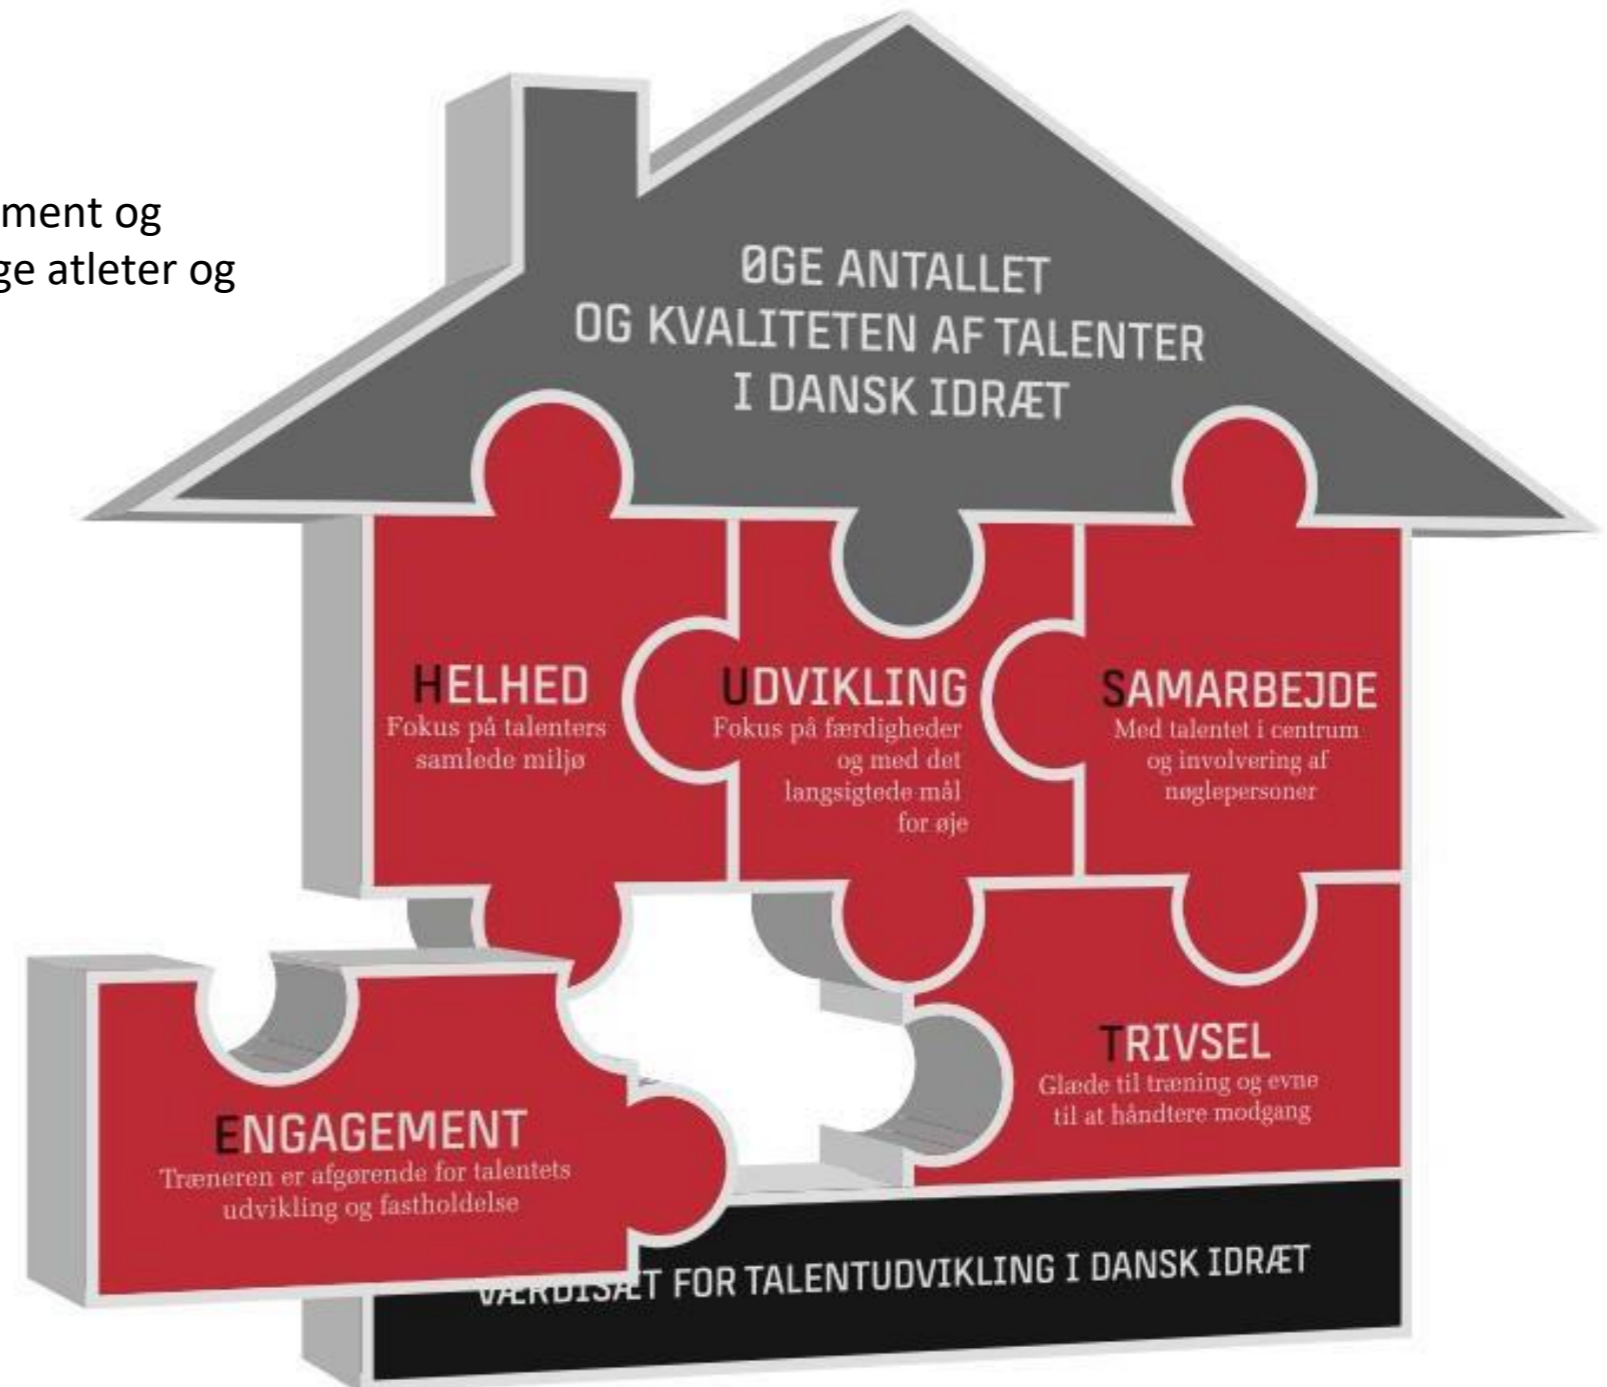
ment og
ge atleter og

ØGE ANTALLET
OG KVALITETEN AF TALENTER
I DANSK IDRÆT

HELHED
Fokus på talenters samlede miljø

UDVIKLING
Fokus på færdigheder og med det langsigtede mål for øje

SAMARBEJDE
Med talentet i centrum og involvering af nøglepersoner

TRIVSEL
Glæde til træning og evne til at håndtere modgang

ENGAGEMENT
Træneren er afgørende for talentets udvikling og fastholdelse

VÆRDISÆT FOR TALENTUDVIKLING I DANSK IDRÆT